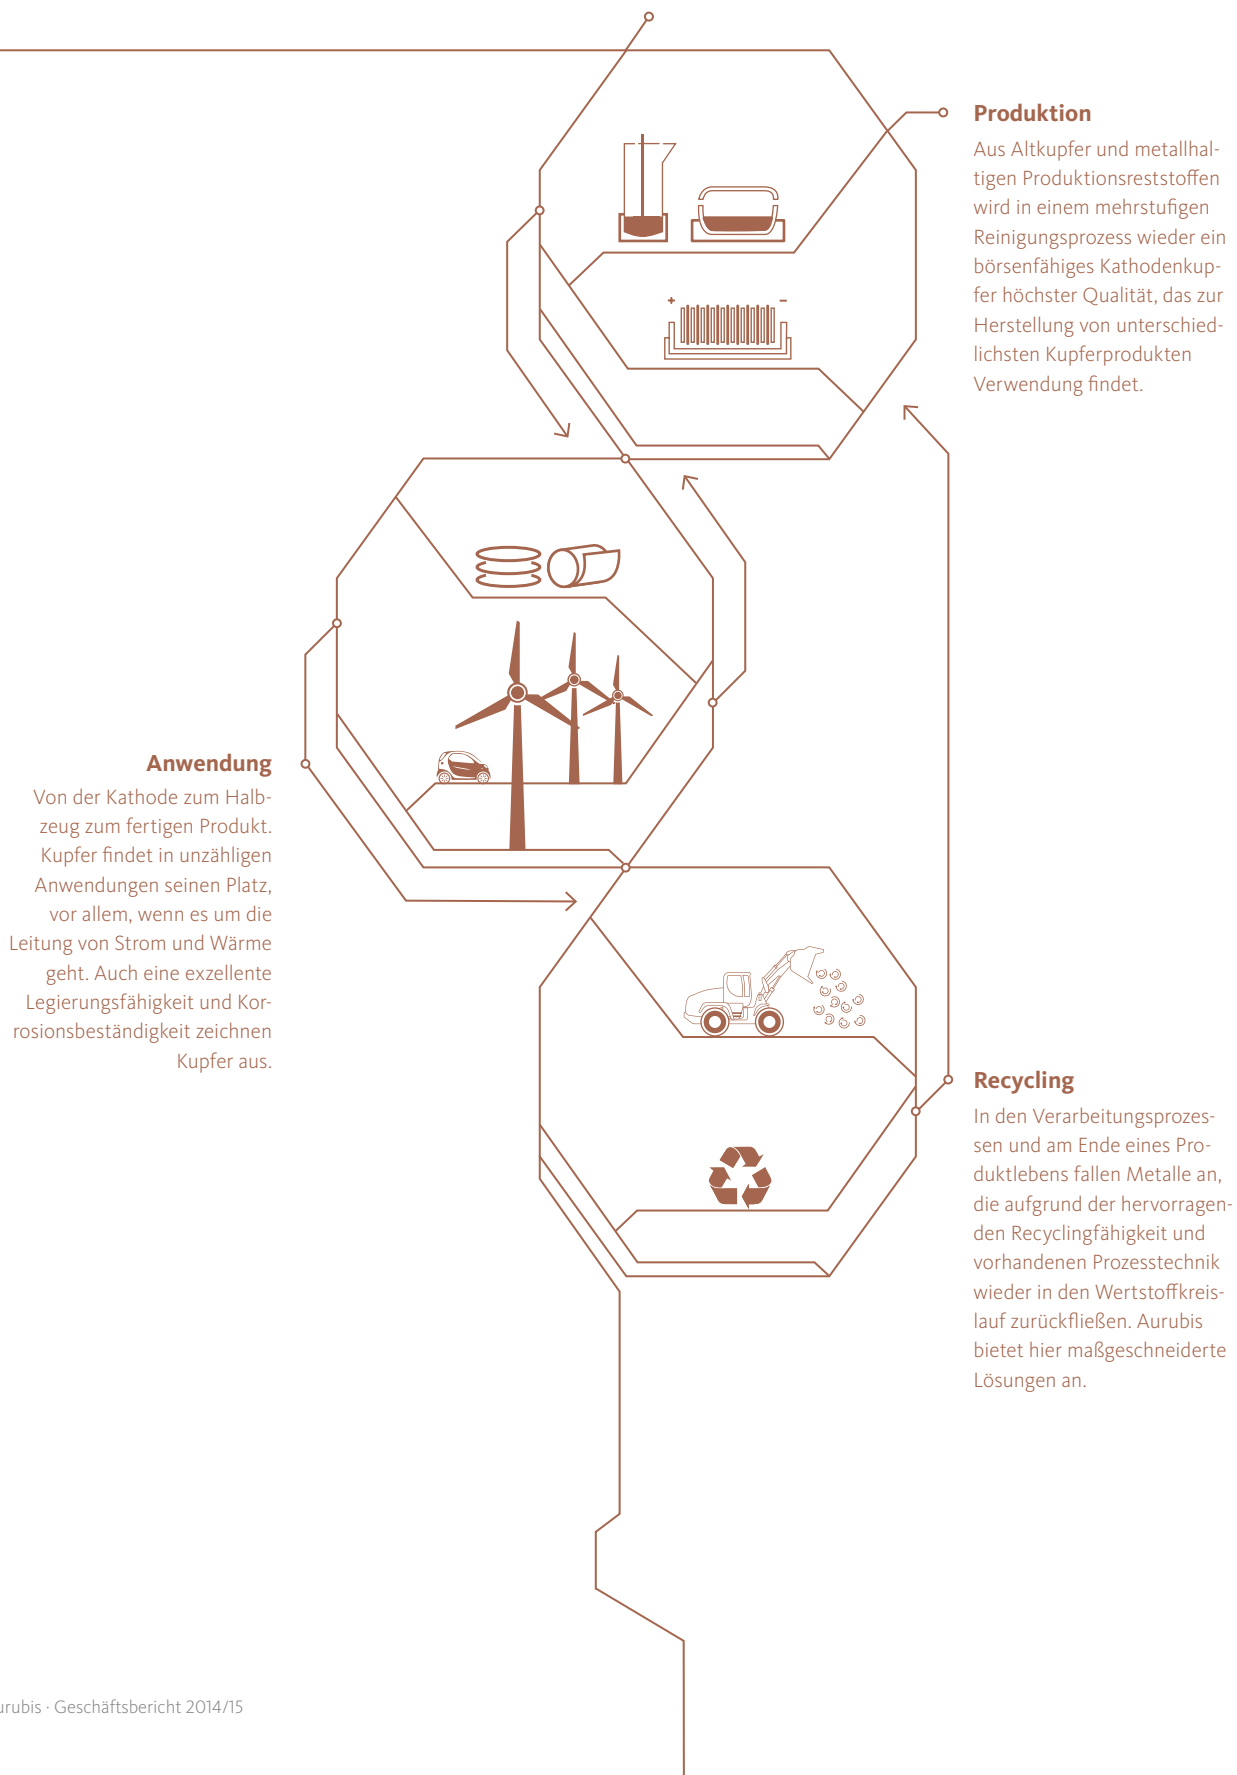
Produktion
Aus Altkupfer und metallhaltigen Produktionsreststoffen wird in einem mehrstufigen Reinigungsprozess wieder ein börsenfähiges Kathodenkupfer höchster Qualität, das zur Herstellung von unterschiedlichsten Kupferprodukten Verwendung findet.

+

-

Anwendung
Von der Kathode zum Halbzeug zum fertigen Produkt. Kupfer findet in unzähligen Anwendungen seinen Platz, vor allem, wenn es um die Leitung von Strom und Wärme geht. Auch eine exzellente Legierungsfähigkeit und Korrosionsbeständigkeit zeichnen Kupfer aus.

Recycling
In den Verarbeitungsprozessen und am Ende eines Produktlebens fallen Metalle an, die aufgrund der hervorragenden Recyclingfähigkeit und vorhandenen Prozesstechnik wieder in den Wertstoffkreislauf zurückfließen. Aurubis bietet hier maßgeschneiderte Lösungen an.

urubis · Geschäftsbericht 2014/15